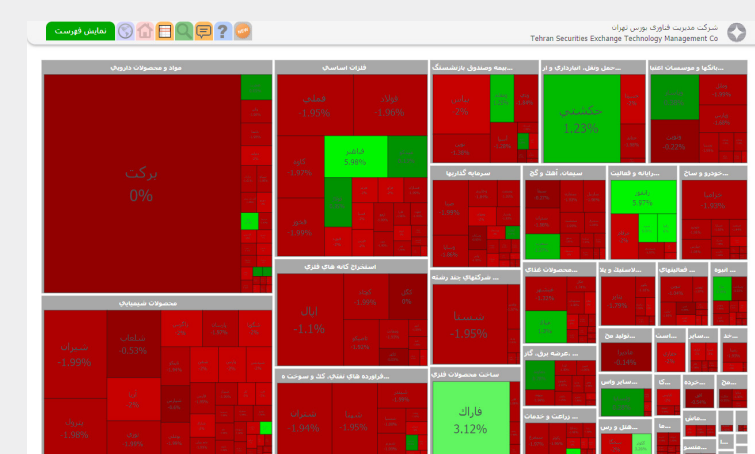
نمایش فهرست

شرکت مدیریت فناوری بورس تهران
Tehran Securities Exchange Technology Management Co

مواد و محصولات دارویی
برکت
0%

فلزات اساسی
فملی
-1.95%
فولاد
-1.96%
کاوه
-1.97%
فباهنر
5.98%
فخوز
-1.99%

...بیمه وصندوق بازنشستگ
-2%

...حمل ونقل، انبارداری و ار
حکشتی
1.23%

بانکها و موسسات اعتبا...
-0.22%

سرمایه گذاریها
-1.98%

سیمان، آهک و گچ

...رایانه و فعالیت
رافزا
5.57%

خودرو و ساخ...

استخراج کانه های فلزی
اپال
-1.1%
-1.99%

شرکتهای چند رشته...
-1.95%

محصولات غذای...

محصولات شیمیایی
شپدیس
-1.99%
-0.57%
-1.98%

...فراورده های نفتی، کک و سوخت ه
شبندر
-1.94%
-1.95%

ساخت محصولات فلزی
فاراک
3.12%

...عرضه برق، گاز
زراعت و خدمات...